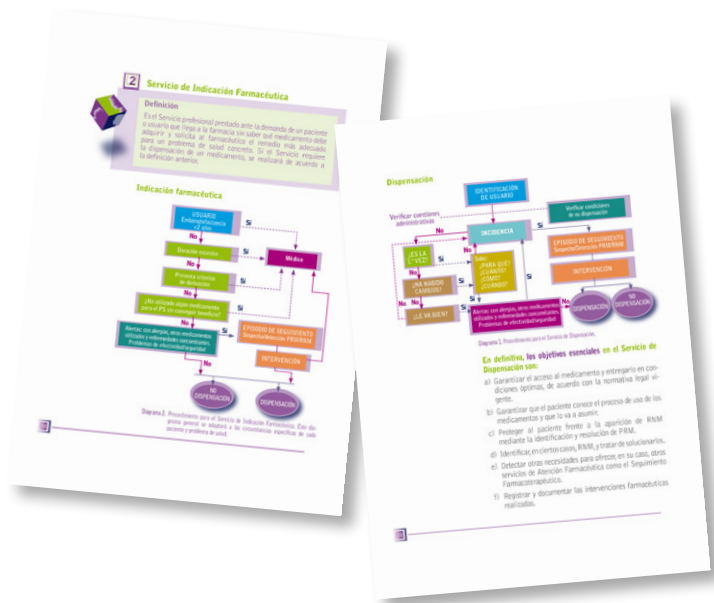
2 Servicio de Indicación Farmacéutica

Definición

Es el Servicio profesional prestado ante la demanda de un paciente o usuario que llega a la farmacia sin saber qué medicamento debe adquirir y solicita al farmacéutico el remedio más adecuado para un problema de salud concreto. Si el Servicio requiere la dispensación de un medicamento, se realizará de acuerdo a la definición anterior.

Indicación farmacéutica

USUARIO
Embarazo/lactancia
<2 años

Si

Duración excesiva

Médico

No

Si

Presenta criterios de derivación

No

Si

¿Ha utilizado algún medicamento para el PS sin conseguir beneficio?

No

Alertas: con alergias, otros medicamentos utilizados y enfermedades concomitantes. Problemas de efectividad/seguridad

Si

EPISODIO DE SEGUIMIENTO
Sospecha/Detección PRM/RNM

No

INTERVENCIÓN

NO DISPENSACIÓN

DISPENSACIÓN

Diagrama 2. Procedimiento para el Servicio de Indicación Farmacéutica. Este diagrama general se adaptará a la circunstancia específica de cada paciente y problema de salud.

Dispensación

IDENTIFICACIÓN DE USUARIO

Verificar condiciones administrativas

Verificar condiciones de la dispensación

No

INCIDENCIA

Si

¿ES LA 1ª VEZ?

Sí

Sabe:
¿PARA QUÉ?
¿CUÁNTO?
¿CÓMO?
¿CUÁNDO?

No

EPISODIO DE SEGUIMIENTO
Sospecha/Detección PRM/RNM

No

¿HA HABIDO CAMBIOS?

Si

INTERVENCIÓN

Si

Si

No

¿LE VA BIEN?

Si

Alertas: con alergias, otros medicamentos utilizados y enfermedades concomitantes. Problemas de efectividad/seguridad

DISPENSACIÓN

NO DISPENSACIÓN

Diagrama 1. Procedimiento para el Servicio de Dispensación.

En definitiva, los objetivos esenciales en el Servicio de Dispensación son:

a) Garantizar el acceso al medicamento y entregarlo en condiciones óptimas, de acuerdo con la normativa legal vigente.

b) Garantizar que el paciente conoce el proceso de uso de los medicamentos y que lo va a asumir.

c) Proteger al paciente frente a la aparición de RNM mediante la identificación y resolución de PRM.

d) Identificar, en ciertos casos, RNM, y tratar de solucionarlos.

e) Detectar otras necesidades para ofrecer, en su caso, otros servicios de Atención Farmacéutica como el Seguimiento Farmacoterapéutico.

f) Registrar y documentar las intervenciones farmacéuticas realizadas.